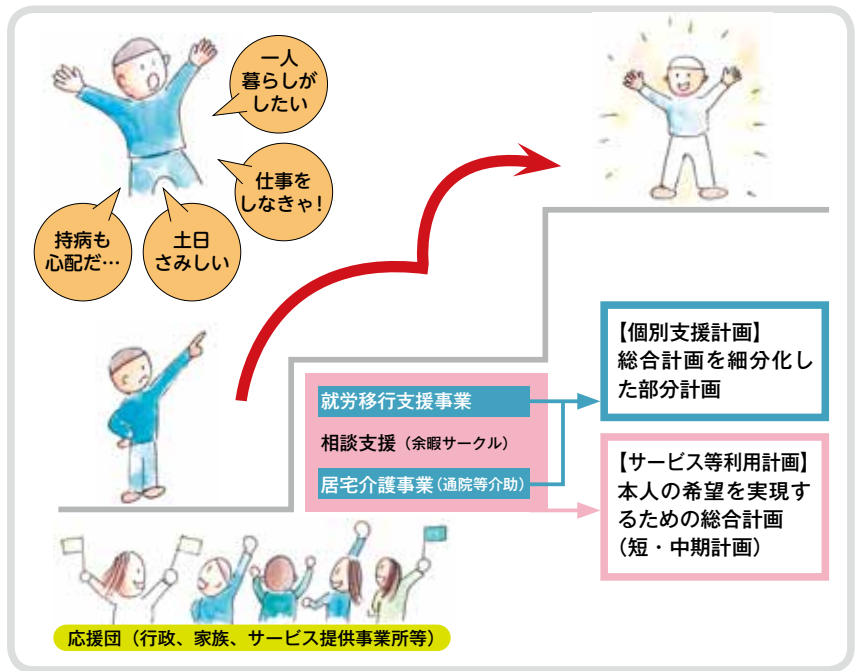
一人暮らしがしたい

仕事をしなきゃ!

持病も心配だ…

土日さみしい

就労移行支援事業

相談支援（余暇サークル）

居宅介護事業（通院等介助）

【個別支援計画】
総合計画を細分化した部分計画

【サービス等利用計画】
本人の希望を実現するための総合計画
（短・中期計画）

応援団（行政、家族、サービス提供事業所等）